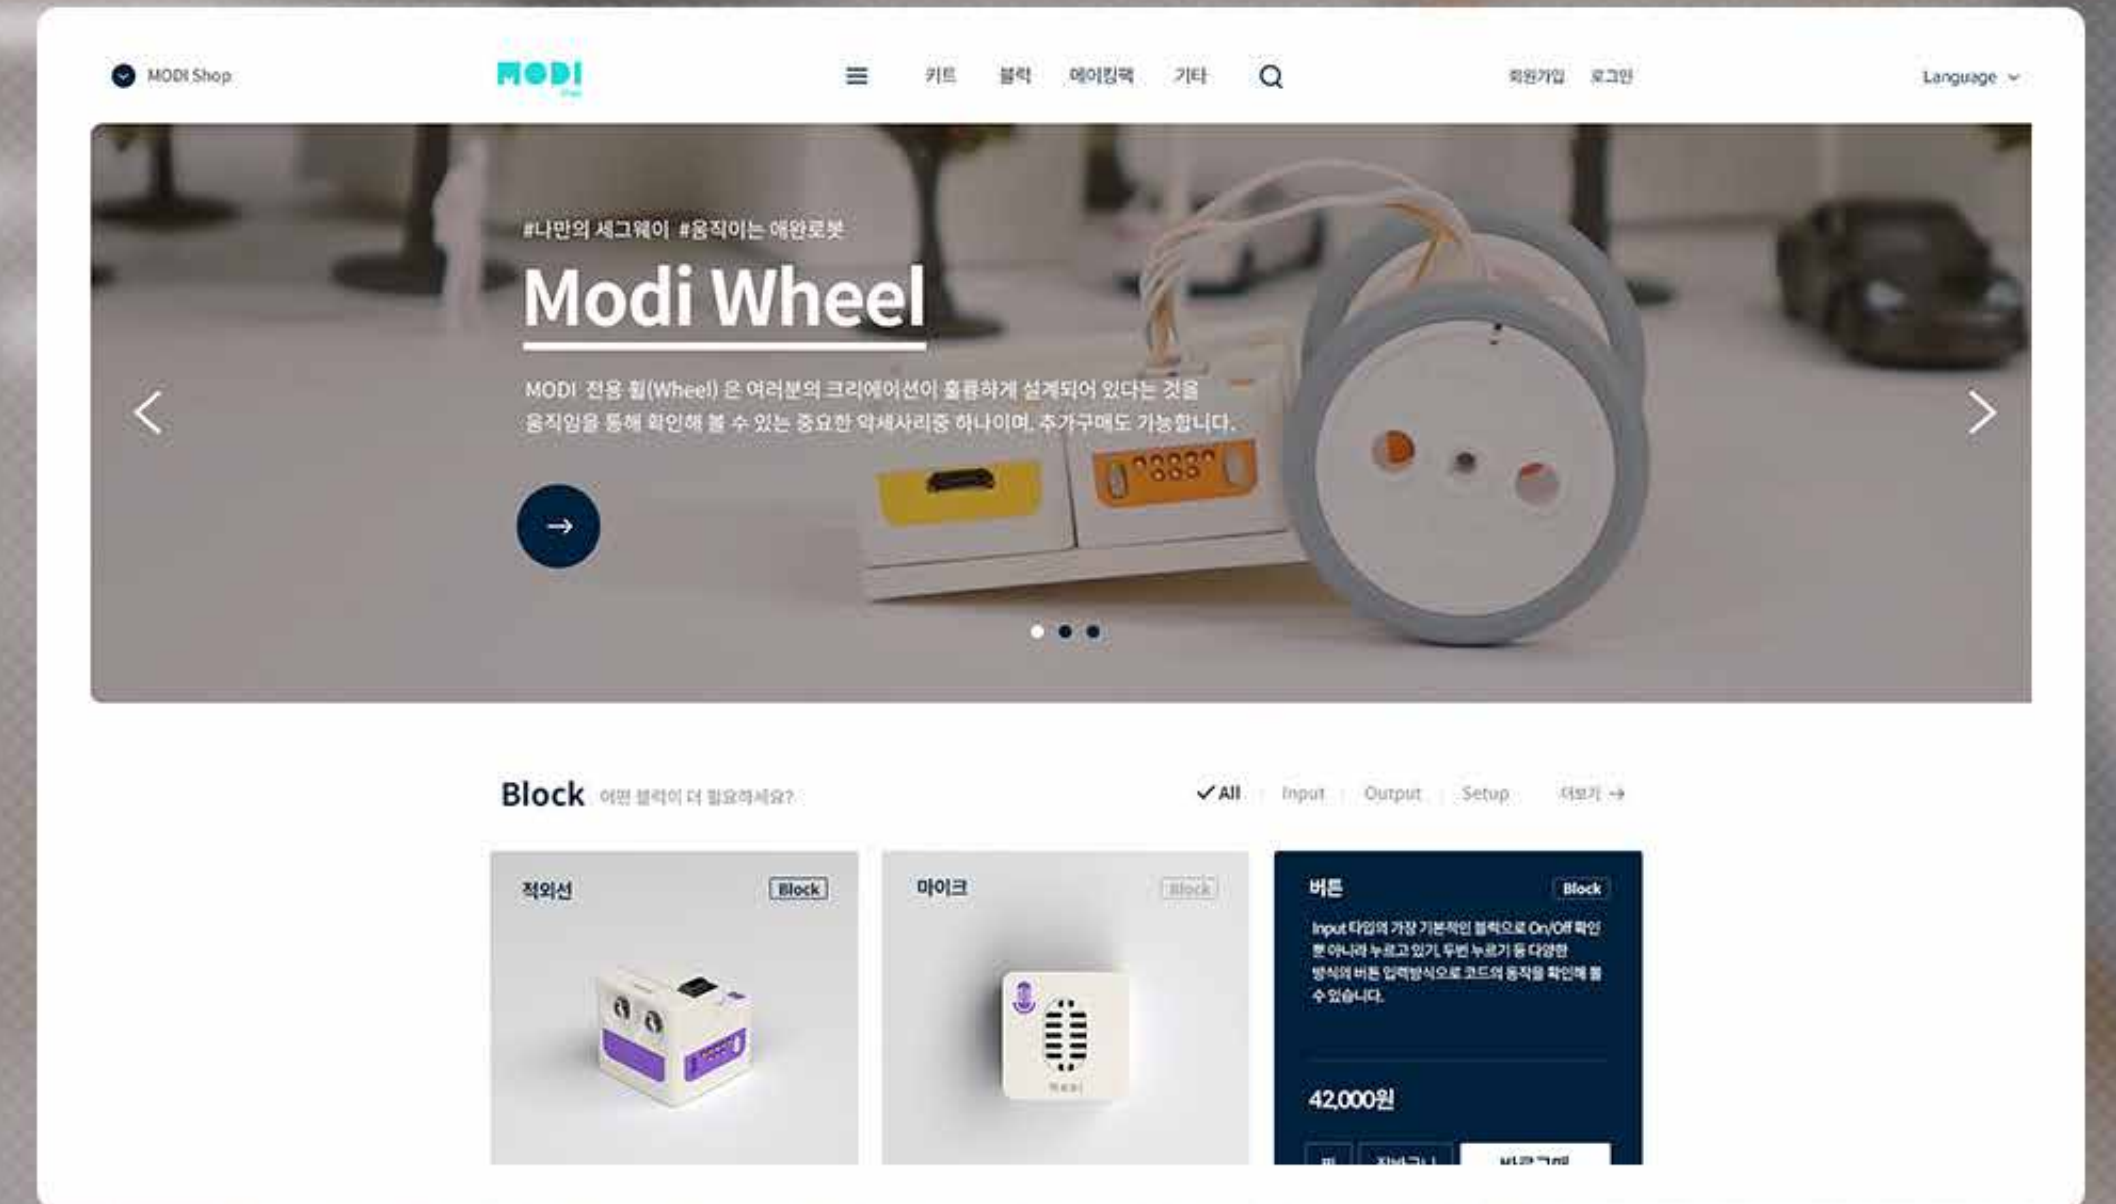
MODI Shop

MODI

키트 블럭 메이킹북 기타

회원가입 로그인

Language

#나만의 세그웨이 #움직이는 애완로봇

Modi Wheel

MODI 전용 휠(Wheel) 은 여러분의 크리에이션이 훌륭하게 설계되어 있다는 것을 움직임을 통해 확인해 볼 수 있는 중요한 악세사리중 하나이며, 추가구매도 가능합니다.

Block 어떤 블럭이 더 필요하세요?

✓All Input Output Setup 더보기 →

적외선 Block

마이크 Block

버튼 Block

Input 타입의 가장 기본적인 블럭으로 On/Off 확인 뿐 아니라 누르고 있기, 두번 누르기 등 다양한 방식의 버튼 입력방식으로 코드의 동작을 확인해 볼 수 있습니다.

42,000원

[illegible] 장바구니 바로구매